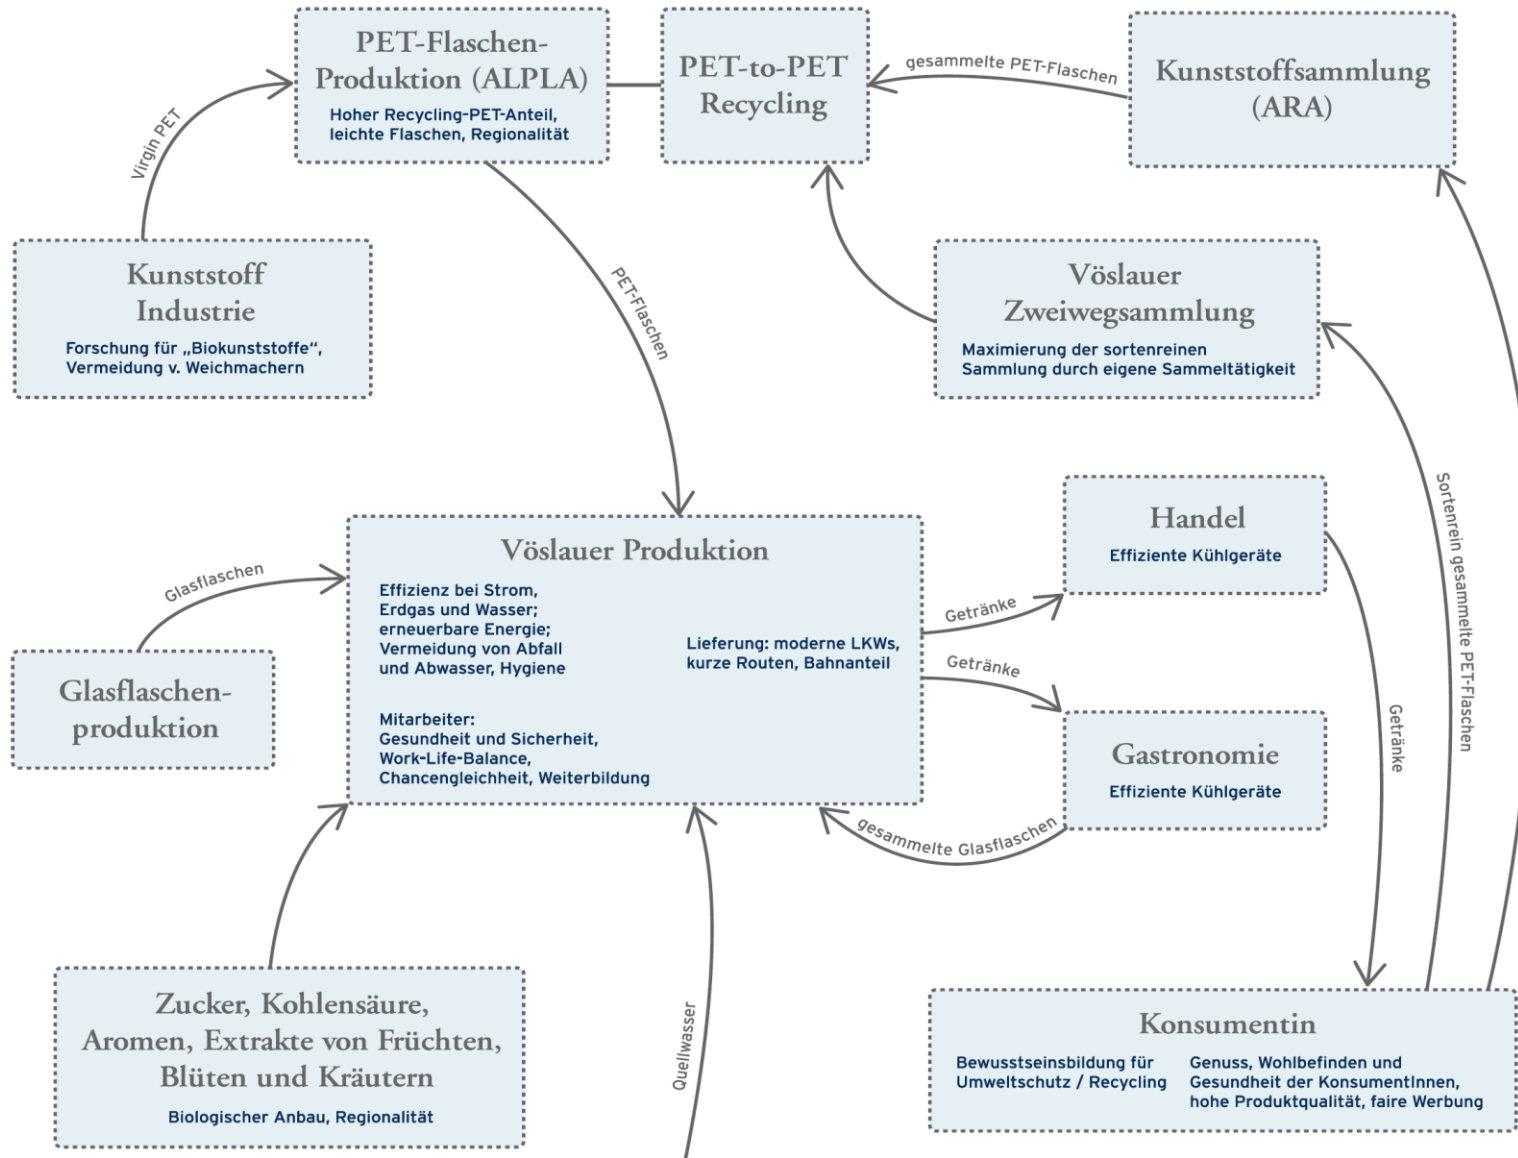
PET-Flaschen-Produktion (ALPLA)
Hoher Recycling-PET-Anteil, leichte Flaschen, Regionalität

PET-to-PET Recycling

gesammelte PET-Flaschen

Kunststoffsammlung (ARA)

Virgin PET

Kunststoff Industrie
Forschung für „Biokunststoffe", Vermeidung v. Weichmachern

PET-Flaschen

Vöslauer Zweiwegsammlung
Maximierung der sortenreinen Sammlung durch eigene Sammeltätigkeit

Handel
Effiziente Kühlgeräte

Sortenrein gesammelte PET-Flaschen

Vöslauer Produktion
Effizienz bei Strom, Erdgas und Wasser; erneuerbare Energie; Vermeidung von Abfall und Abwasser, Hygiene

Lieferung: moderne LKWs, kurze Routen, Bahnanteil

Mitarbeiter:
Gesundheit und Sicherheit, Work-Life-Balance, Chancengleichheit, Weiterbildung

Glasflaschen

Glasflaschen-produktion

Getränke

Getränke

Getränke

Gastronomie
Effiziente Kühlgeräte

gesammelte Glasflaschen

Zucker, Kohlensäure, Aromen, Extrakte von Früchten, Blüten und Kräutern
Biologischer Anbau, Regionalität

Quellwasser

Konsumentin
Bewusstseinsbildung für Umweltschutz / Recycling
Genuss, Wohlbefinden und Gesundheit der KonsumentInnen, hohe Produktqualität, faire Werbung